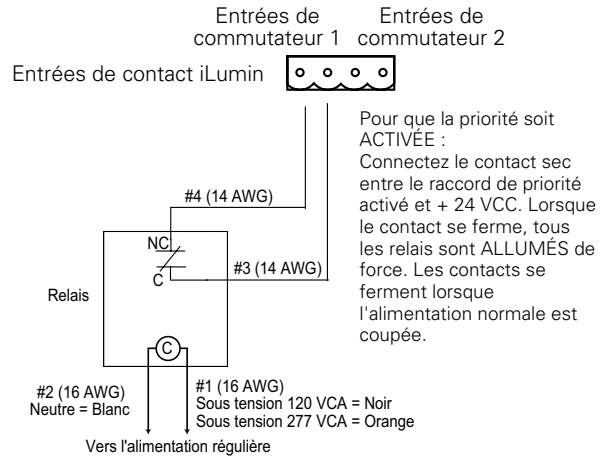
Entrées de commutateur 1

Entrées de commutateur 2

Entrées de contact iLumin

Pour que la priorité soit ACTIVÉE :
Connectez le contact sec entre le raccord de priorité activé et + 24 VCC. Lorsque le contact se ferme, tous les relais sont ALLUMÉS de force. Les contacts se ferment lorsque l'alimentation normale est coupée.

#4 (14 AWG)

NC

C

#3 (14 AWG)

Relais

C

#2 (16 AWG)
Neutre = Blanc

#1 (16 AWG)
Sous tension 120 VCA = Noir
Sous tension 277 VCA = Orange

Vers l'alimentation régulière